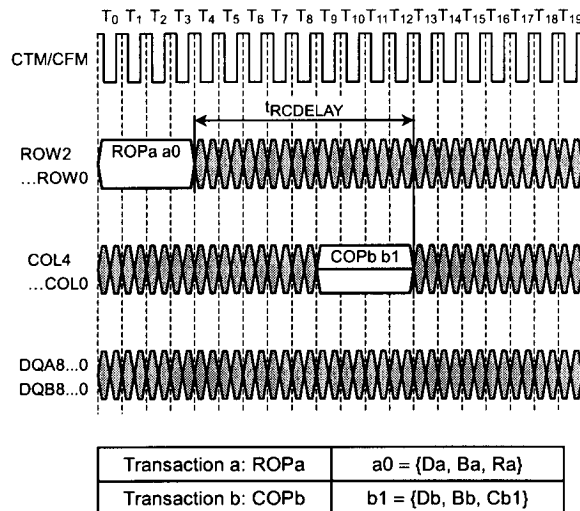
$T_0$ $T_1$ $T_2$ $T_3$ $T_4$ $T_5$ $T_6$ $T_7$ $T_8$ $T_9$ $T_{10}$ $T_{11}$ $T_{12}$ $T_{13}$ $T_{14}$ $T_{15}$ $T_{16}$ $T_{17}$ $T_{18}$ $T_{19}$

CTM/CFM

$t_{RCDELAY}$

ROW2 ...ROW0

ROPa a0

COL4 ...COL0

COPb b1

DQA8...0
DQB8...0

| Transaction a: ROPa | a0 = {Da, Ba, Ra} |
|---|---|
| Transaction b: COPb | b1 = {Db, Bb, Cb1} |